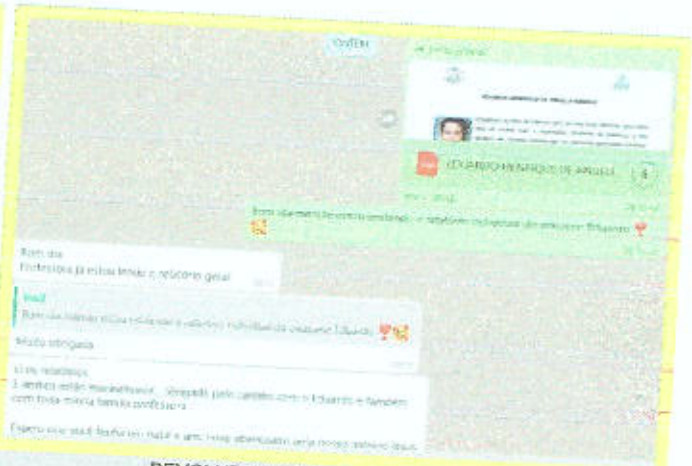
ONTEM

EDUARDO HENRIQUE DE ARAUJO

Bom dia mamãe, estou enviando o relatório individual do seu aluno Eduardo

Bom dia
Professora já estou lendo o relatório geral

Você
Bom dia mamãe estou enviando o relatório individual do seu aluno Eduardo

Muito obrigada

Li os relatórios
2 ambos estão maravilhosos... Obrigada pelo carinho com o Eduardo e também com toda minha família professora...

Espero que você tenha um natal e ano novo abençoado seja nosso senhor Jesus